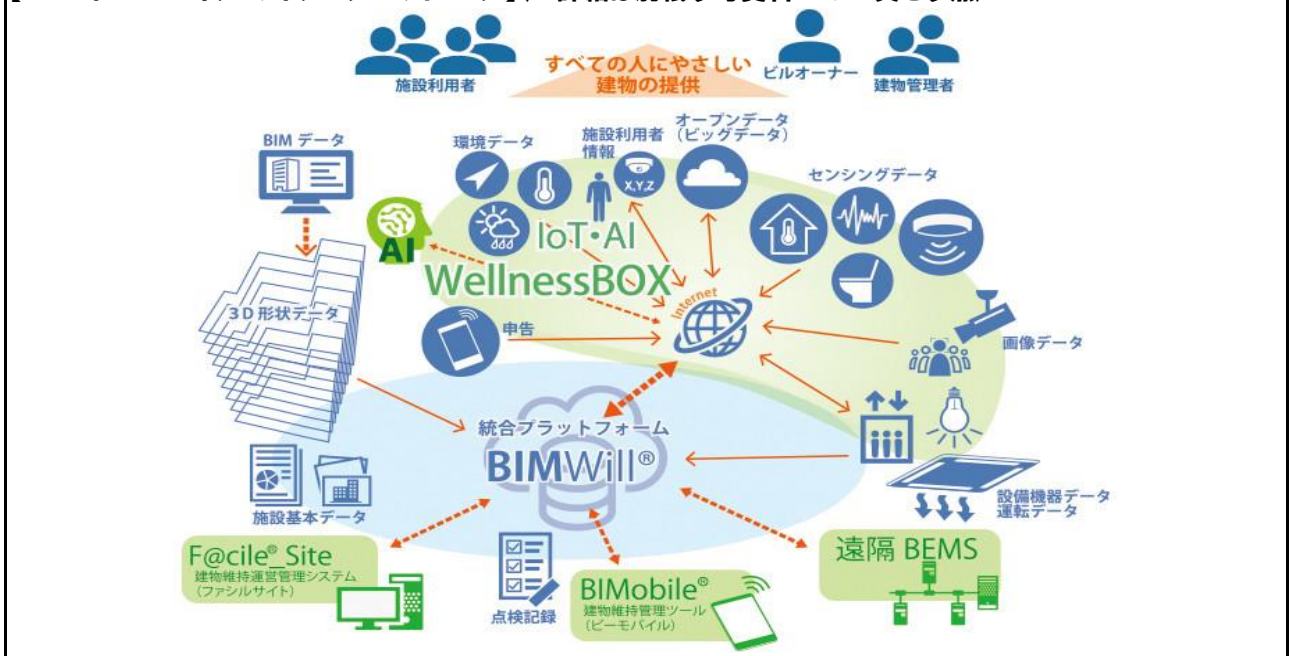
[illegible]

施設利用者

すべての人にやさしい建物の提供

ビルオーナー

建物管理者

BIM データ

環境データ

施設利用者情報

X,Y,Z

オープンデータ（ビッグデータ）

センシングデータ

AI

IoT・AI

WellnessBOX

3D 形状データ

申告

Internet

画像データ

統合プラットフォーム

BIMWill®

施設基本データ

設備機器データ
運転データ

F@cile® Site
建物維持運営管理システム
（ファシルサイト）

点検記録

BIMobile®
建物維持管理ツール
（ビーモバイル）

遠隔 BEMS